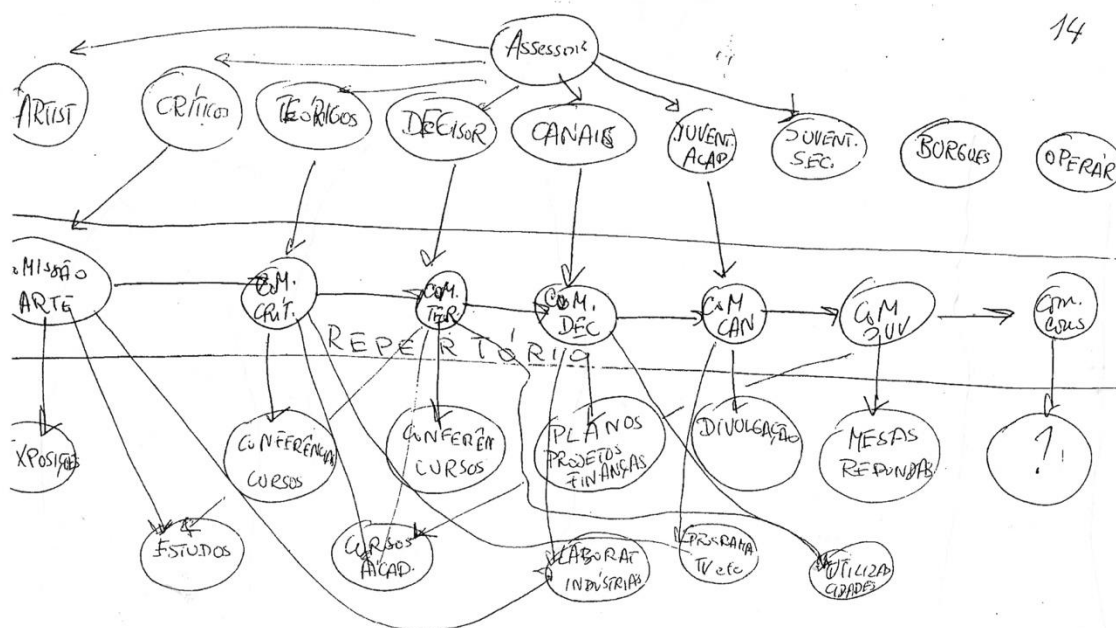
14

Assessores

ARTIST
CRÍTICOS
TEÓRICOS
DECISOR
CANAIS
JUVENT. ACAD.
JUVENT. SEC.
BURGUES
OPERÁR

MISSÃO ARTE
COM. CRÍT.
COM. TEOR.
COM. DEC.
COM CAN
COM JUV
COM. CONS

REPERTÓRIO

EXPOSIÇÕES
CONFERÊNCIAS CURSOS
CONFERÊN CURSOS
PLANOS PROJETOS FINANÇAS
DIVULGAÇÃO
MESAS REDONDAS
?

ESTUDOS
CURSOS ACAD.
LABORAT INDÚSTRIAS
PROGRAMA TV etc
UTILIZAR GRADES